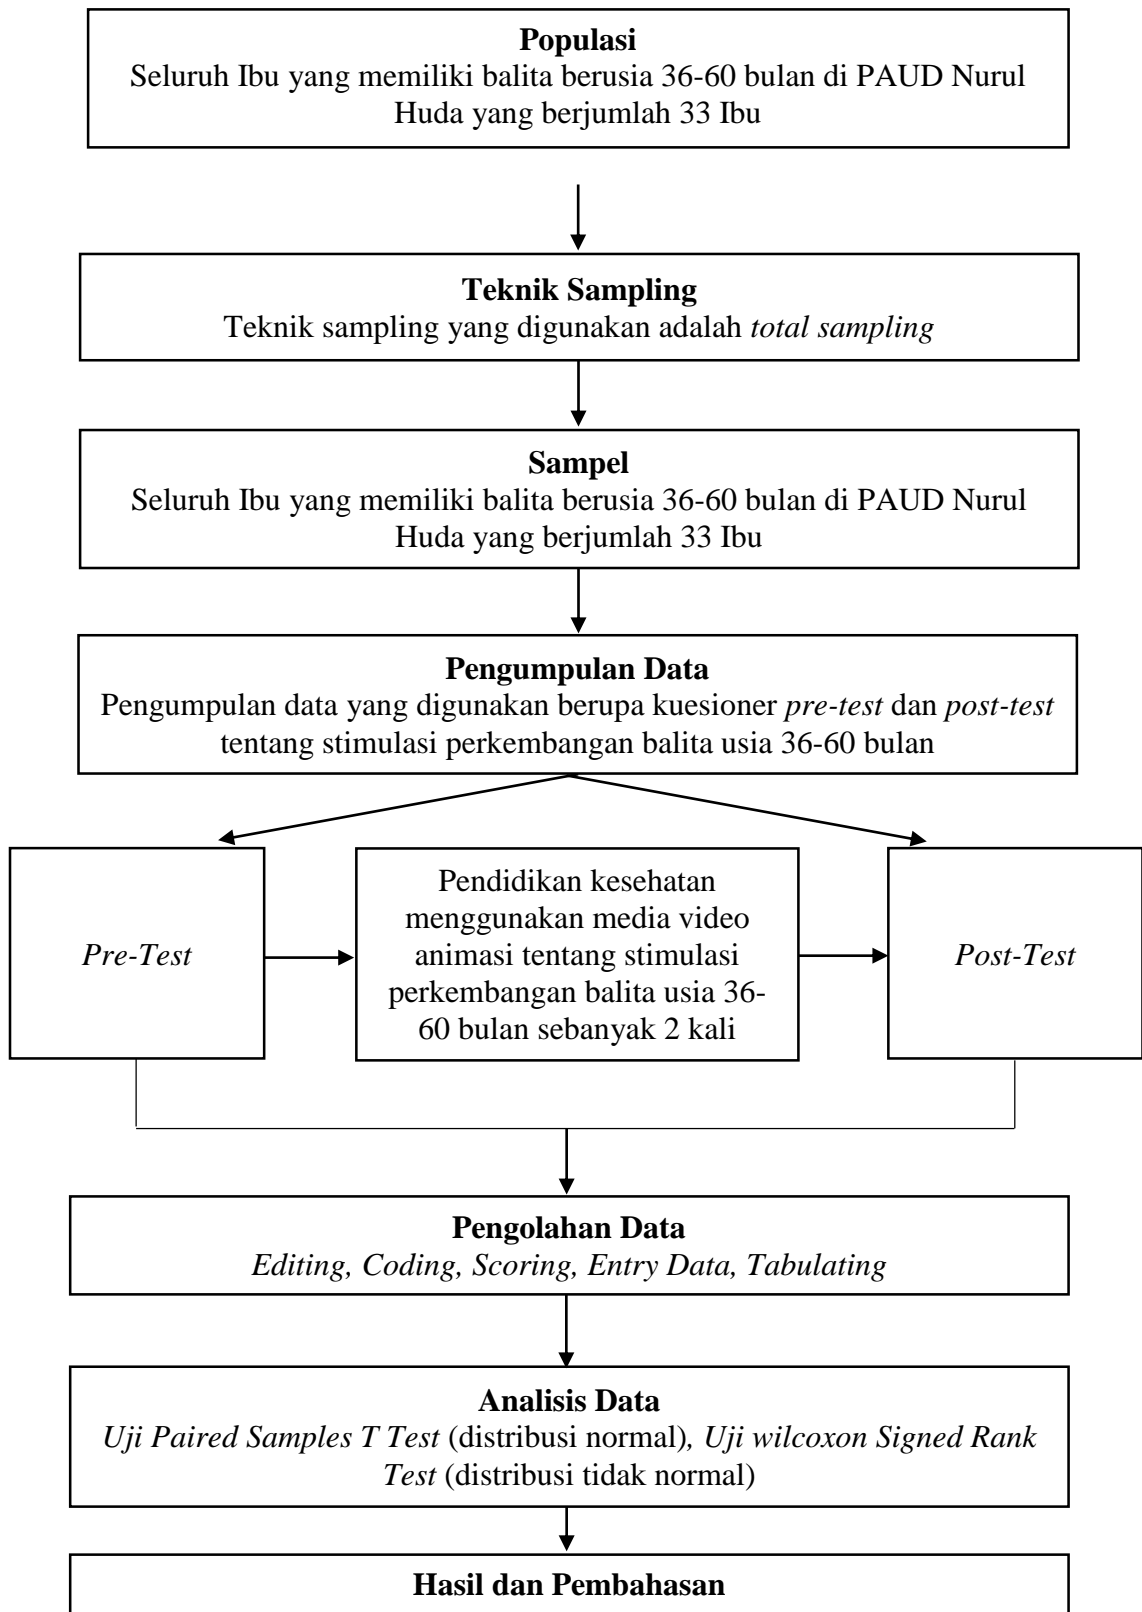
**Populasi**
Seluruh Ibu yang memiliki balita berusia 36-60 bulan di PAUD Nurul Huda yang berjumlah 33 Ibu

**Teknik Sampling**
Teknik sampling yang digunakan adalah *total sampling*

**Sampel**
Seluruh Ibu yang memiliki balita berusia 36-60 bulan di PAUD Nurul Huda yang berjumlah 33 Ibu

**Pengumpulan Data**
Pengumpulan data yang digunakan berupa kuesioner *pre-test* dan *post-test* tentang stimulasi perkembangan balita usia 36-60 bulan

*Pre-Test*

Pendidikan kesehatan menggunakan media video animasi tentang stimulasi perkembangan balita usia 36-60 bulan sebanyak 2 kali

*Post-Test*

**Pengolahan Data**
*Editing, Coding, Scoring, Entry Data, Tabulating*

**Analisis Data**
*Uji Paired Samples T Test* (distribusi normal), *Uji wilcoxon Signed Rank Test* (distribusi tidak normal)

**Hasil dan Pembahasan**